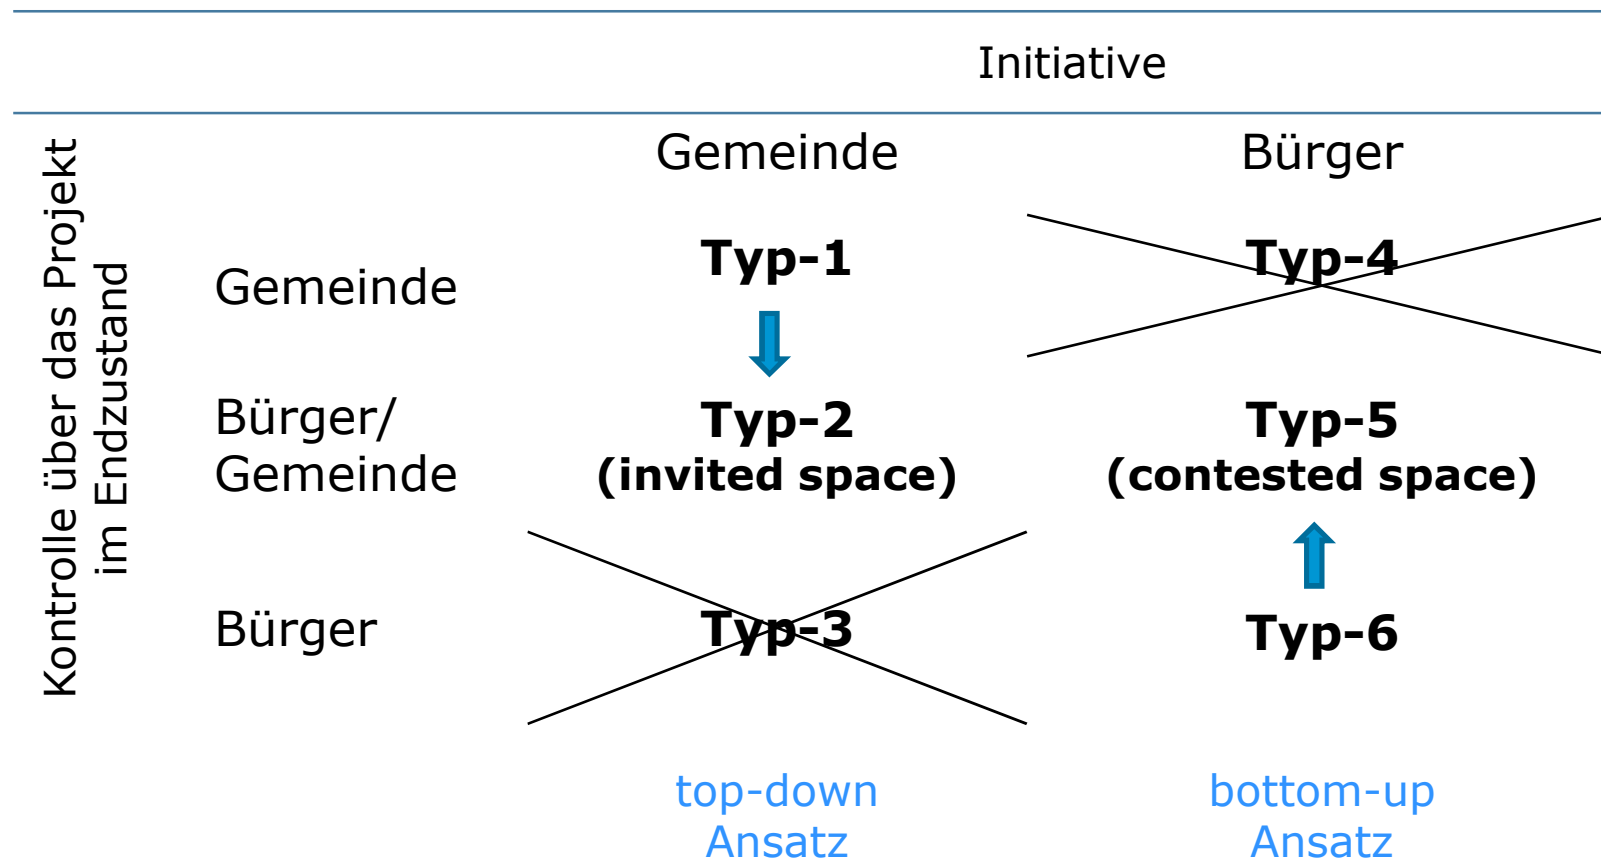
| | | Initiative | |
|---|---|---|---|
| | | Gemeinde | Bürger |
| Kontrolle über das Projekt im Endzustand | Gemeinde | **Typ-1** | **Typ-4** |
| | Bürger/ Gemeinde | **Typ-2 (invited space)** | **Typ-5 (contested space)** |
| | Bürger | **Typ-3** | **Typ-6** |
| | | top-down Ansatz | bottom-up Ansatz |